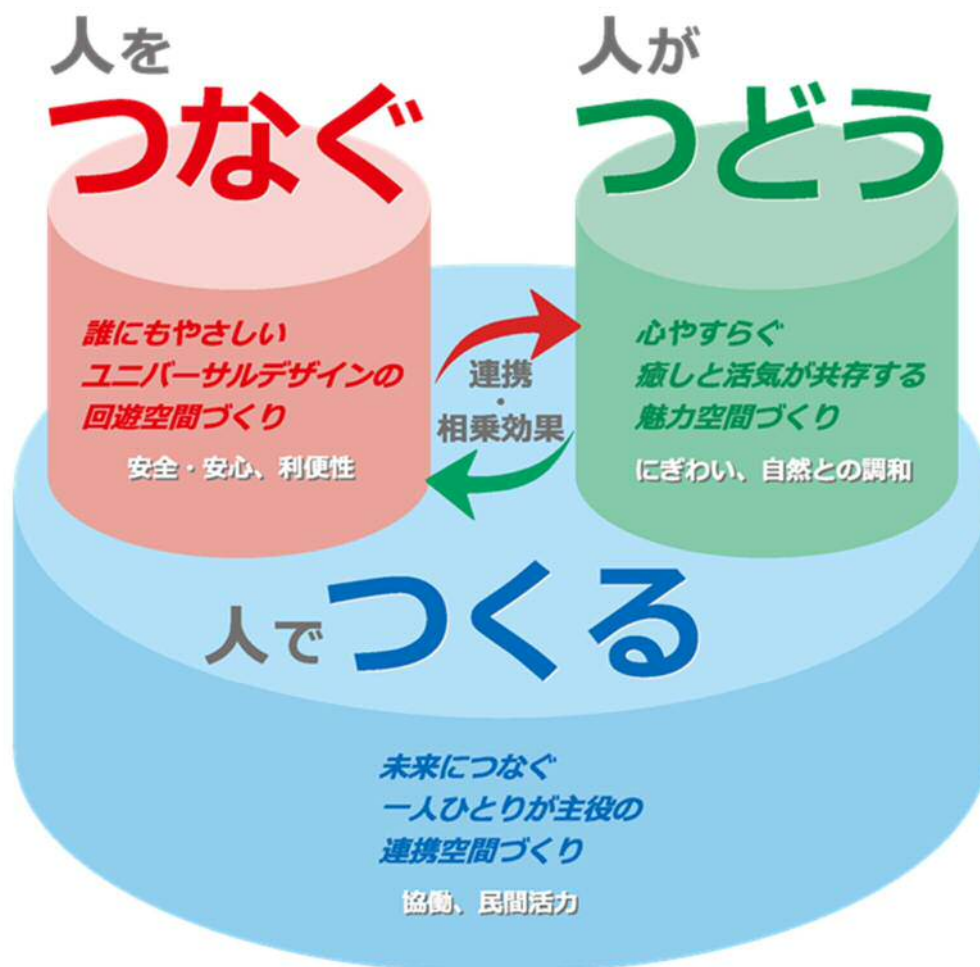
人を
つなぐ

人が
つどう

誰にもやさしい
ユニバーサルデザインの
回遊空間づくり

安全・安心、利便性

連携
・
相乗効果

心やすらぐ
癒しと活気が共存する
魅力空間づくり

にぎわい、自然との調和

人で
つくる

未来につなぐ
一人ひとりが主役の
連携空間づくり

協働、民間活力